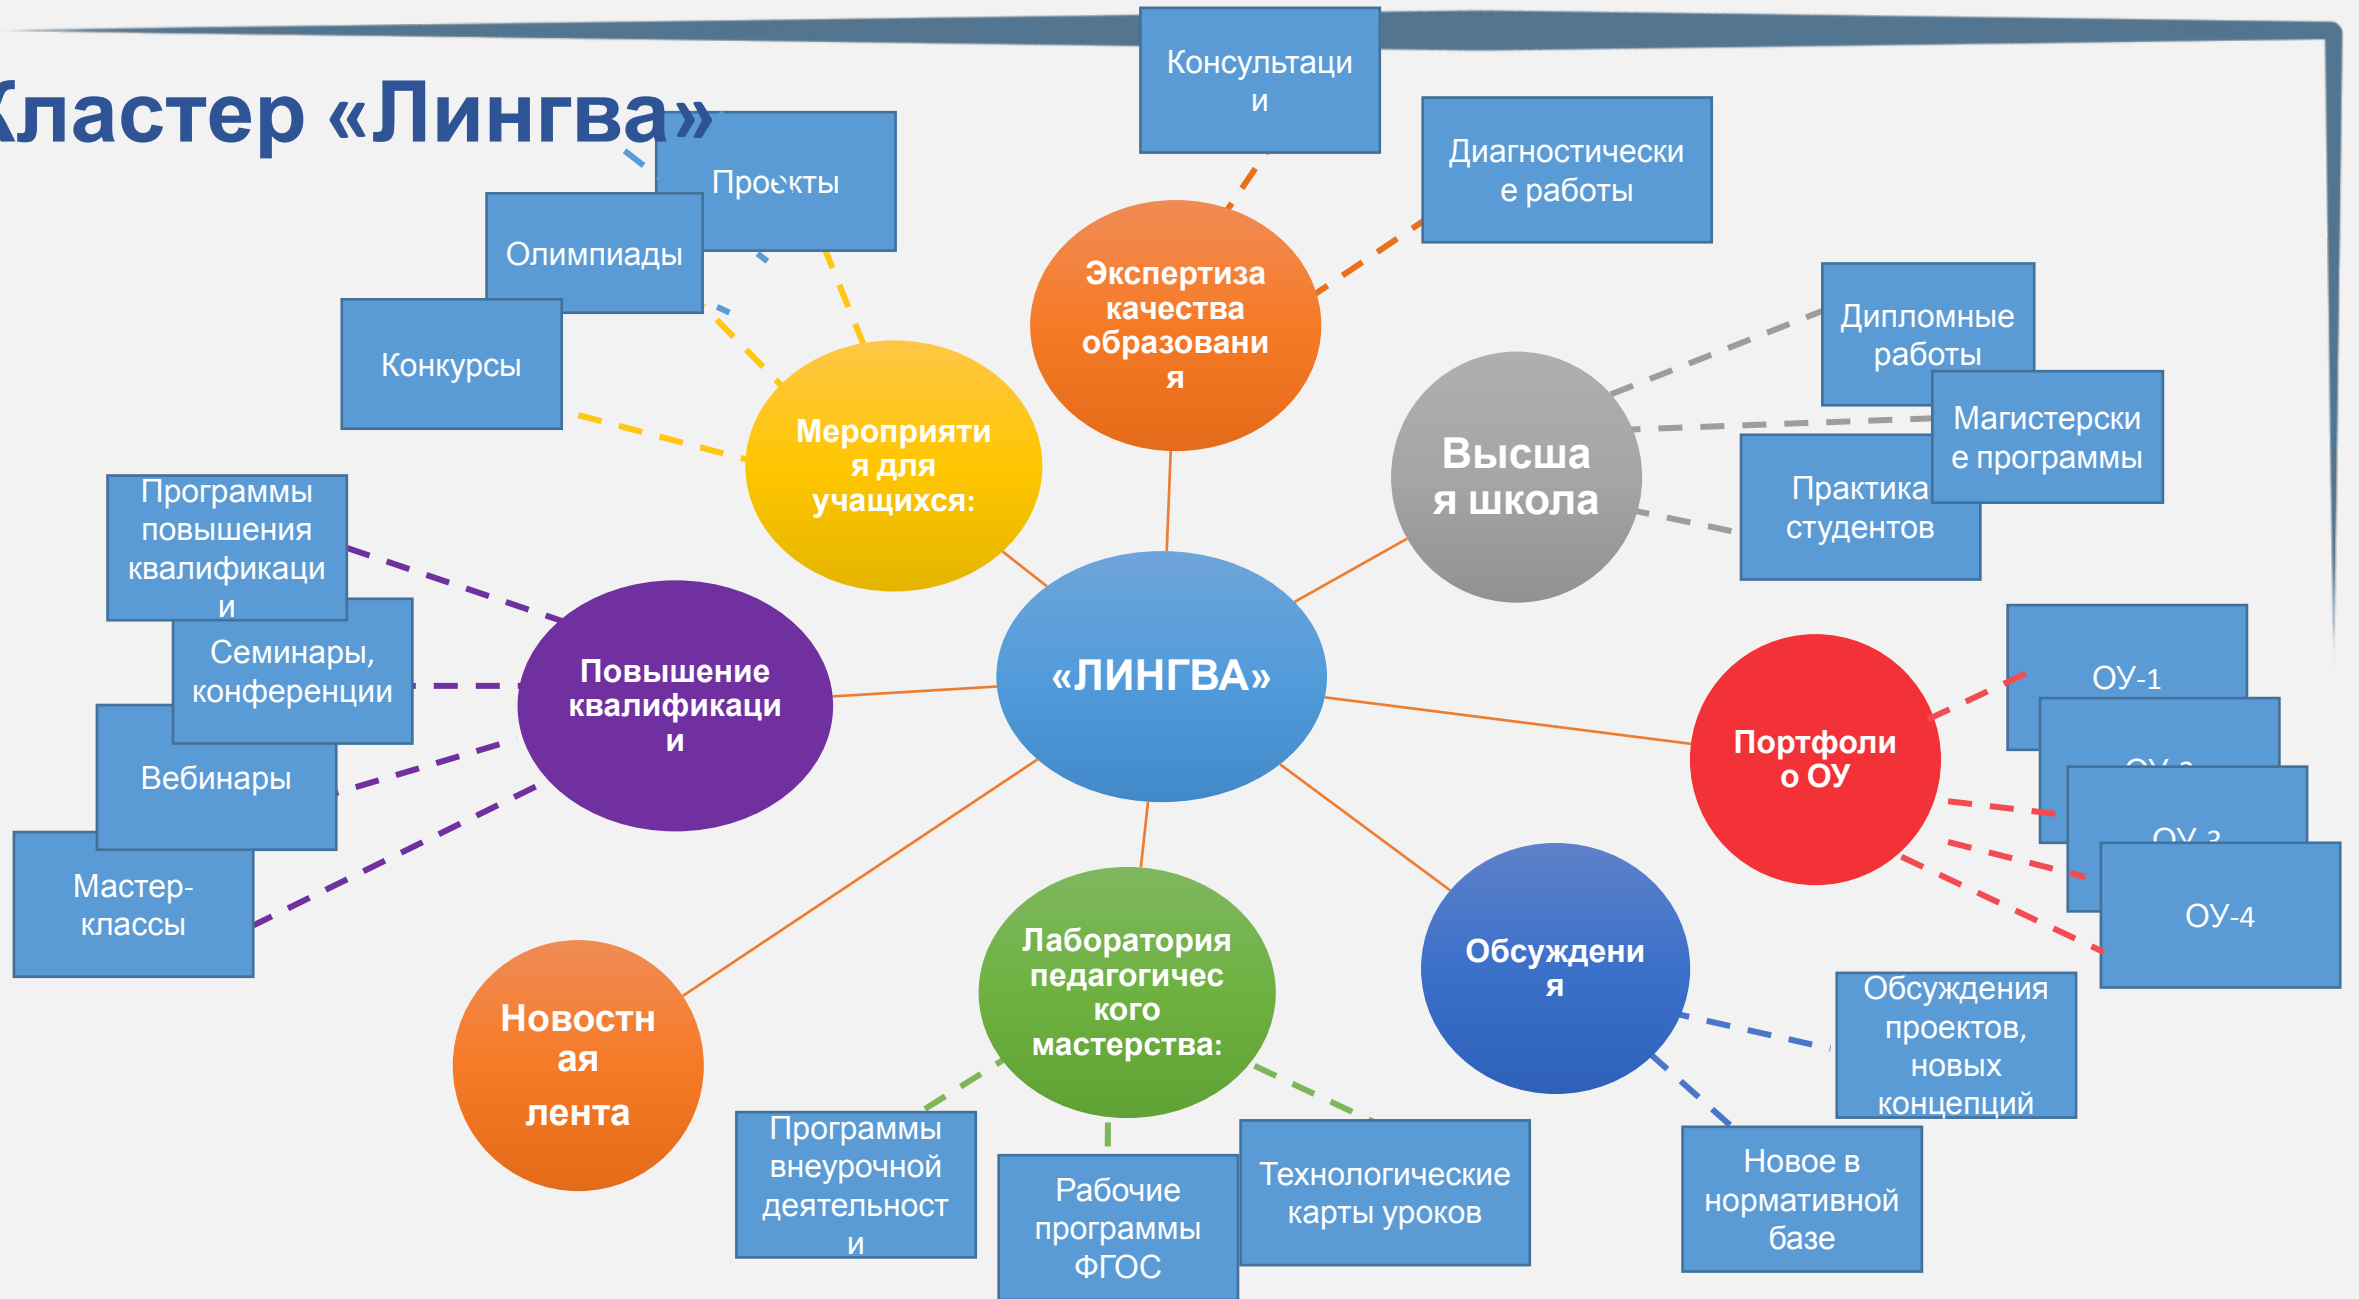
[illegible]ластер «Лингва»

Консультации

Диагностические работы

Проекты

Олимпиады

Конкурсы

Экспертиза качества образования

Мероприятия для учащихся:

Дипломные работы

Магистерские программы

Практика студентов

Высшая школа

Программы повышения квалификации

Семинары, конференции

Вебинары

Мастер-классы

Повышение квалификации

«ЛИНГВА»

ОУ-1

ОУ-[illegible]

ОУ-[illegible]

ОУ-4

Портфолио ОУ

Новостная лента

Лаборатория педагогического мастерства:

Обсуждения

Обсуждения проектов, новых концепций

Программы внеурочной деятельности

Рабочие программы ФГОС

Технологические карты уроков

Новое в нормативной базе